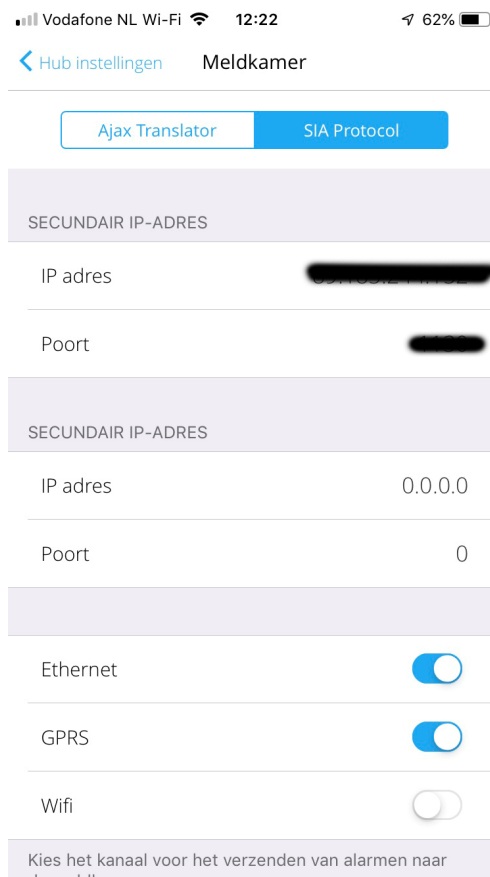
Vodafone NL Wi-Fi 12:22 62%

Hub instellingen Meldkamer

Ajax Translator SIA Protocol

SECUNDAIR IP-ADRES

IP adres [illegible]

Poort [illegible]

SECUNDAIR IP-ADRES

IP adres 0.0.0.0

Poort 0

Ethernet

GPRS

Wifi

Kies het kanaal voor het verzenden van alarmen naar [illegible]